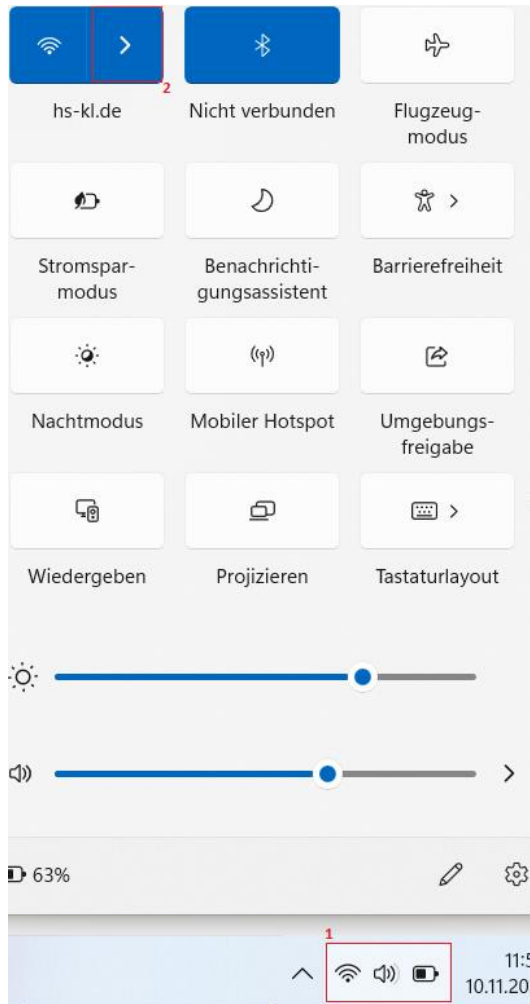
2

hs-kl.de

Nicht verbunden

Flugzeugmodus

Stromsparmodus

Benachrichtigungsassistent

Barrierefreiheit

Nachtmodus

Mobiler Hotspot

Umgebungsfreigabe

Wiedergeben

Projizieren

Tastaturlayout

63%

1

11:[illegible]
10.11.20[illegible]